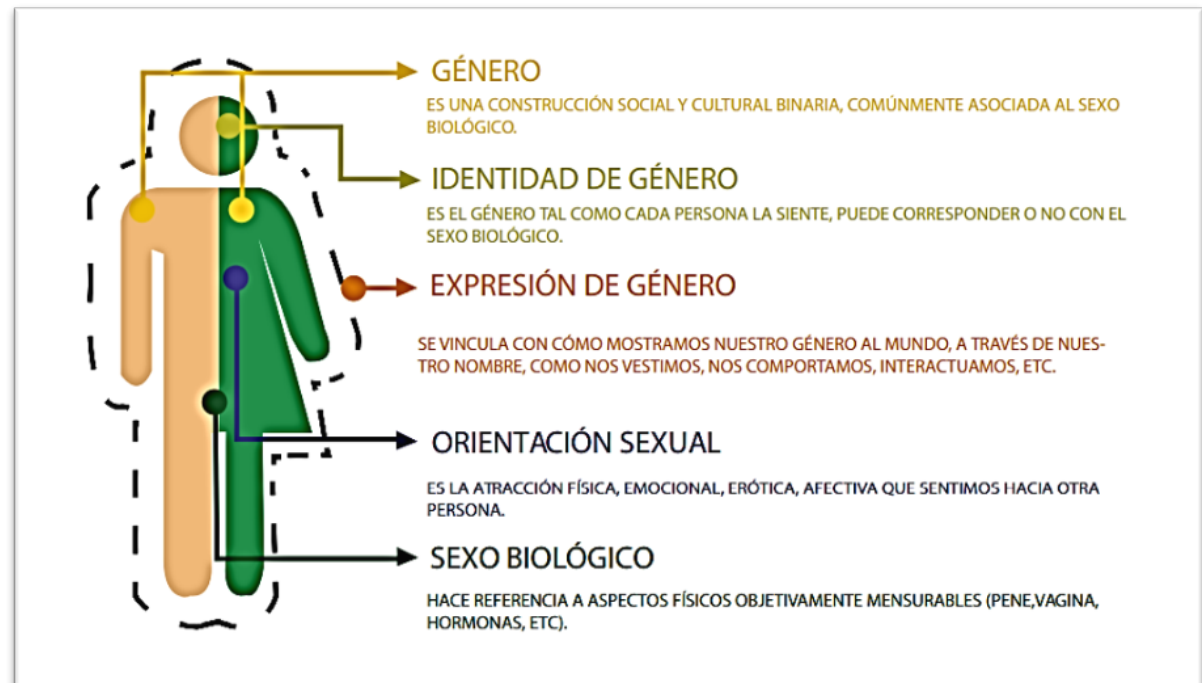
GÉNERO

ES UNA CONSTRUCCIÓN SOCIAL Y CULTURAL BINARIA, COMÚNMENTE ASOCIADA AL SEXO BIOLÓGICO.

IDENTIDAD DE GÉNERO

ES EL GÉNERO TAL COMO CADA PERSONA LA SIENTE, PUEDE CORRESPONDER O NO CON EL SEXO BIOLÓGICO.

EXPRESIÓN DE GÉNERO

SE VINCULA CON CÓMO MOSTRAMOS NUESTRO GÉNERO AL MUNDO, A TRAVÉS DE NUESTRO NOMBRE, COMO NOS VESTIMOS, NOS COMPORTAMOS, INTERACTUAMOS, ETC.

ORIENTACIÓN SEXUAL

ES LA ATRACCIÓN FÍSICA, EMOCIONAL, ERÓTICA, AFECTIVA QUE SENTIMOS HACIA OTRA PERSONA.

SEXO BIOLÓGICO

HACE REFERENCIA A ASPECTOS FÍSICOS OBJETIVAMENTE MENSURABLES (PENE,VAGINA, HORMONAS, ETC).